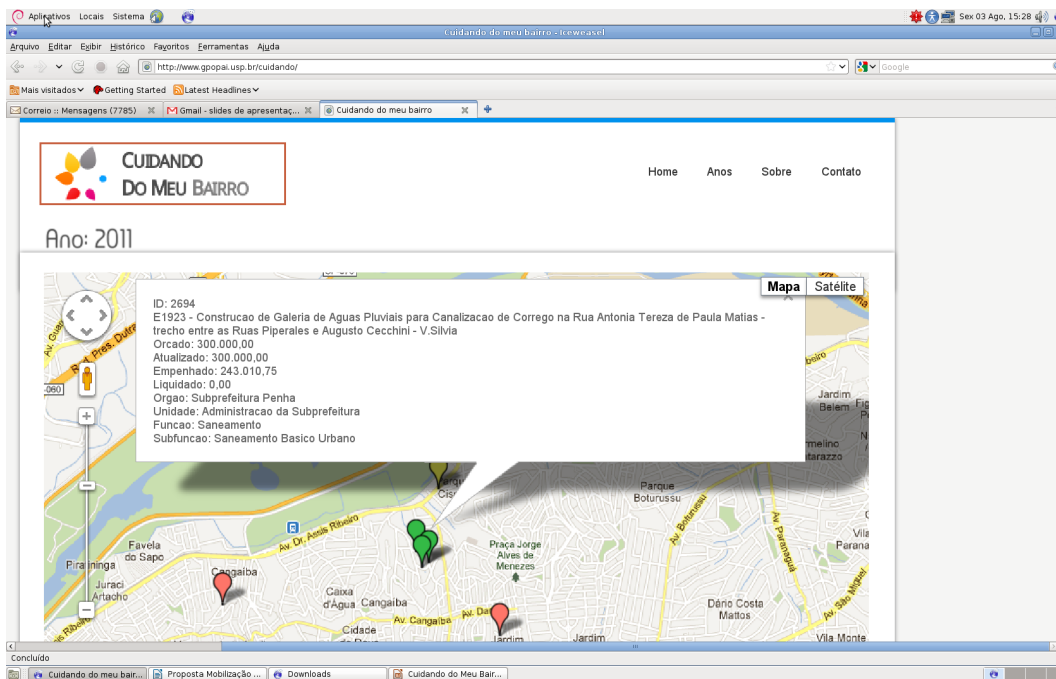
Aplicativos Locais Sistema

Sex 03 Ago, 15:28

Cuidando do meu bairro - Iceweasel

Arquivo Editar Exibir Histórico Favoritos Ferramentas Ajuda

http://www.gpopai.usp.br/cuidando/

Google

Mais visitados Getting Started Latest Headlines

Correio :: Mensagens (7785) Gmail - slides de apresentaç... Cuidando do meu bairro

CUIDANDO DO MEU BAIRRO

Home Anos Sobre Contato

Ano: 2011

Mapa Satélite

ID: 2694
E1923 - Construcao de Galeria de Aguas Pluviais para Canalizacao de Corrego na Rua Antonia Tereza de Paula Matias - trecho entre as Ruas Piperales e Augusto Cecchini - V.Silvia
Orcado: 300.000,00
Atualizado: 300.000,00
Empenhado: 243.010,75
Liquidado: 0,00
Orgao: Subprefeitura Penha
Unidade: Administracao da Subprefeitura
Funcao: Saneamento
Subfuncao: Saneamento Basico Urbano

Jardim Belem

Parque Boturussu

Favela do Sapo

Piraininga

Cangaiba

Juraci Artacho

Av. Dr. Assis Ribeiro

Praça Jorge Alves de Menezes

Caixa d'Água Cangaiba

Av. Cangaiba

Cidade

Jardim

Dário Costa Mattos

Vila Parana

Av. Paranaguá

Vila Monte

Concluído

Cuidando do meu bair... Proposta Mobilização ... Downloads Cuidando do Meu Bair...